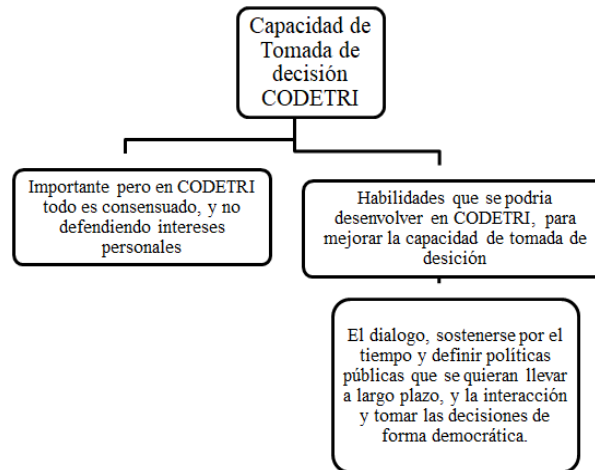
Capacidad de Tomada de decisión CODETRI

Importante pero en CODETRI todo es consensuado, y no defendiendo intereses personales

Habilidades que se podria desenvolver en CODETRI, para mejorar la capacidad de tomada de desición

El dialogo, sostenerse por el tiempo y definir políticas públicas que se quieran llevar a largo plazo, y la interacción y tomar las decisiones de forma democrática.